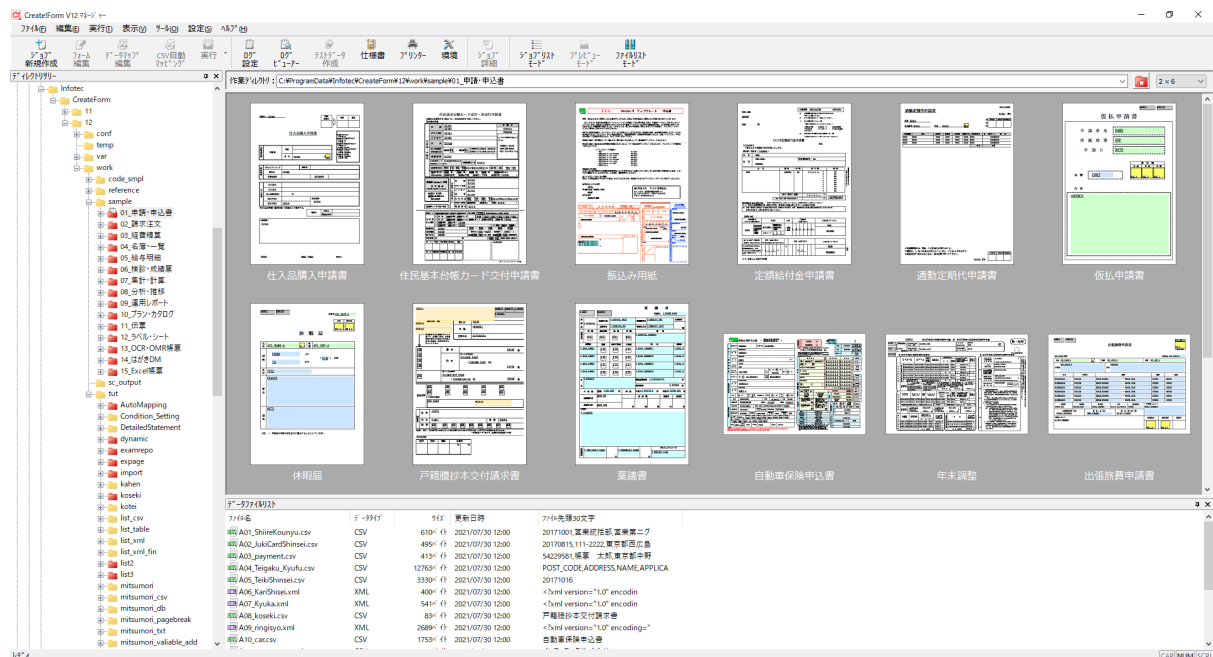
CreateForm V12 マネージャー

ファイル(F) 編集(E) 実行(T) 表示(V) ツール(O) 設定(S) ヘルプ(H)

ジョブ新規作成 フォーム編集 データマップ編集 CSV自動マッピング 実行 ログ設定 ログビューアー テストデータ作成 仕様書 プリンター 環境 ジョブ詳細 ジョブリストモード プレビューモード ファイルリストモード

ディレクトリツリー

Infotec
CreateForm
11
12
conf
temp
var
work
code_smpl
reference
sample
01_申請・申込書
02_請求注文
03_経費精算
04_名簿・一覧
05_給与明細
06_検診・成績票
07_集計・計算
08_分析・推移
09_運用レポート
10_プラン・カタログ
11_伝票
12_ラベル・シート
13_OCR・OMR帳票
14_はがきDM
15_Excel帳票
sc_output
tut
AutoMapping
Condition_Setting
DetailedStatement
dynamic
examrepo
expage
import
kahen
koseki
kotei
list_csv
list_table
list_xml
list_xml_fin
list2
list3
mitsumori
mitsumori_csv
mitsumori_db
mitsumori_pagebreak
mitsumori_txt
mitsumori_valiable_add

作業ディレクトリ: C:¥ProgramData¥Infotec¥CreateForm¥12¥work¥sample¥01_申請・申込書

2 × 6

仕入品購入申請書
住民基本台帳カード交付申請書
振込み用紙
定額給付金申請書
通勤定期代申請書
仮払申請書
休暇届
戸籍謄抄本交付請求書
稟議書
自動車保険申込書
年末調整
出張旅費申請書

データファイルリスト

| ファイル名 | データタイプ | サイズ | 更新日時 | ファイル先頭30文字 |
|---|---|---|---|---|
| A01_ShiireKounyu.csv | CSV | 610バイト | 2021/07/30 12:00 | 20171001,営業統括部,営業第二グ |
| A02_JukiCardShinsei.csv | CSV | 495バイト | 2021/07/30 12:00 | 20170815,111-2222,東京都西広島 |
| A03_payment.csv | CSV | 413バイト | 2021/07/30 12:00 | 54229581,帳票 太郎,東京都中野 |
| A04_Teigaku_Kyufu.csv | CSV | 12763バイト | 2021/07/30 12:00 | POST_CODE,ADDRESS,NAME,APPLICA |
| A05_TeikiShinsei.csv | CSV | 3330バイト | 2021/07/30 12:00 | 20171016 |
| A06_KariShisei.xml | XML | 400バイト | 2021/07/30 12:00 | <?xml version="1.0" encodin |
| A07_Kyuka.xml | XML | 541バイト | 2021/07/30 12:00 | <?xml version="1.0" encodin |
| A08_koseki.csv | CSV | 83バイト | 2021/07/30 12:00 | 戸籍謄抄本交付請求書 |
| A09_ringisyo.xml | XML | 2689バイト | 2021/07/30 12:00 | <?xml version="1.0" encoding=" |
| A10_car.csv | CSV | 1753バイト | 2021/07/30 12:00 | 自動車保険申込書 |

レディ
CAP NUM SCRL